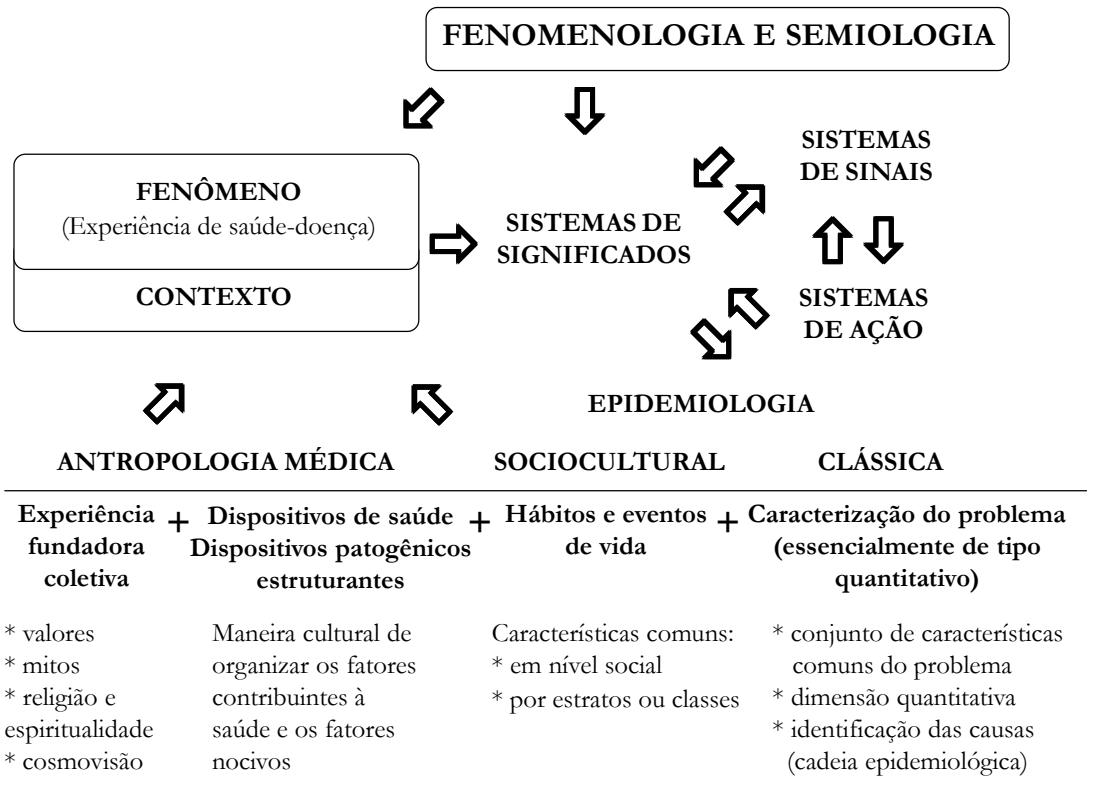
FENOMENOLOGIA E SEMIOLOGIA

FENÔMENO
(Experiência de saúde-doença)

CONTEXTO

SISTEMAS DE SIGNIFICADOS

SISTEMAS DE SINAIS

SISTEMAS DE AÇÃO

EPIDEMIOLOGIA

ANTROPOLOGIA MÉDICA

SOCIOCULTURAL

CLÁSSICA

Experiência fundadora coletiva + Dispositivos de saúde Dispositivos patogênicos estruturantes + Hábitos e eventos de vida + Caracterização do problema (essencialmente de tipo quantitativo)

* valores
* mitos
* religião e espiritualidade
* cosmovisão

Maneira cultural de organizar os fatores contribuintes à saúde e os fatores nocivos

Características comuns:
* em nível social
* por estratos ou classes

* conjunto de características comuns do problema
* dimensão quantitativa
* identificação das causas (cadeia epidemiológica)